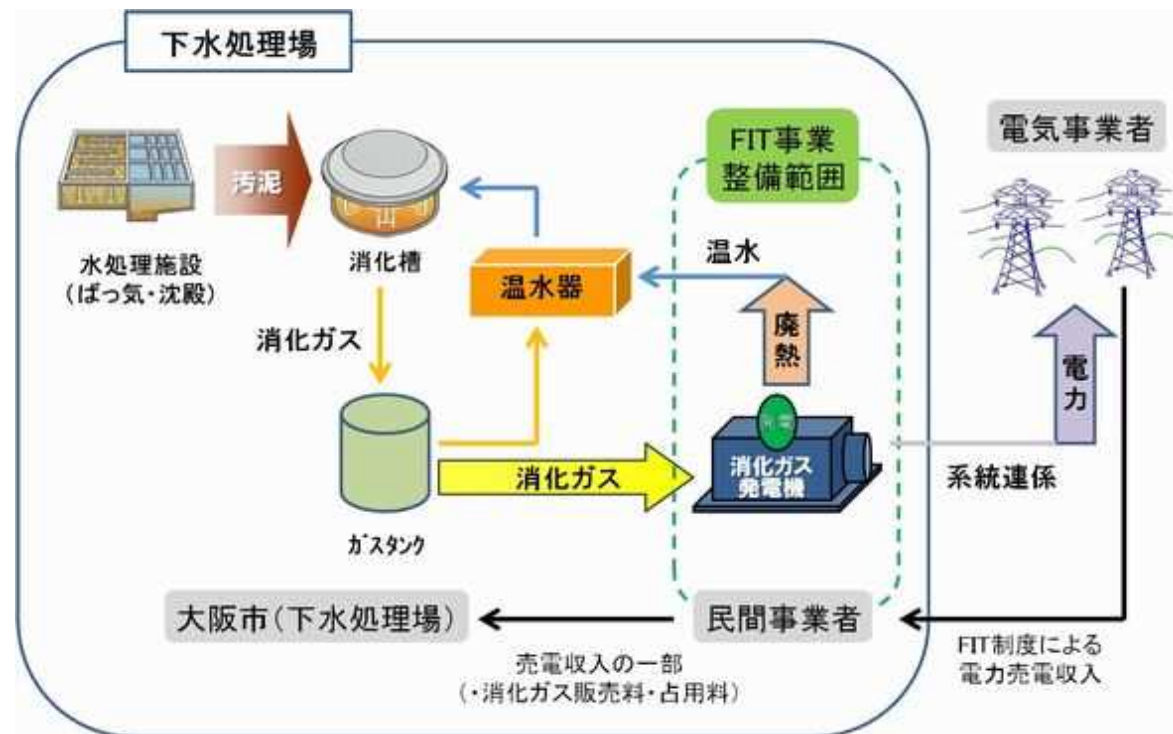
下水処理場

汚泥

水処理施設
(ばっ気・沈殿)

消化槽

FIT事業
整備範囲

電気事業者

温水

温水器

廃熱

消化ガス

電力

消化ガス

消化ガス
発電機

系統連係

ガスタンク

大阪市(下水処理場)

民間事業者

売電収入の一部
(・消化ガス販売料・占用料)

FIT制度による
電力売電収入